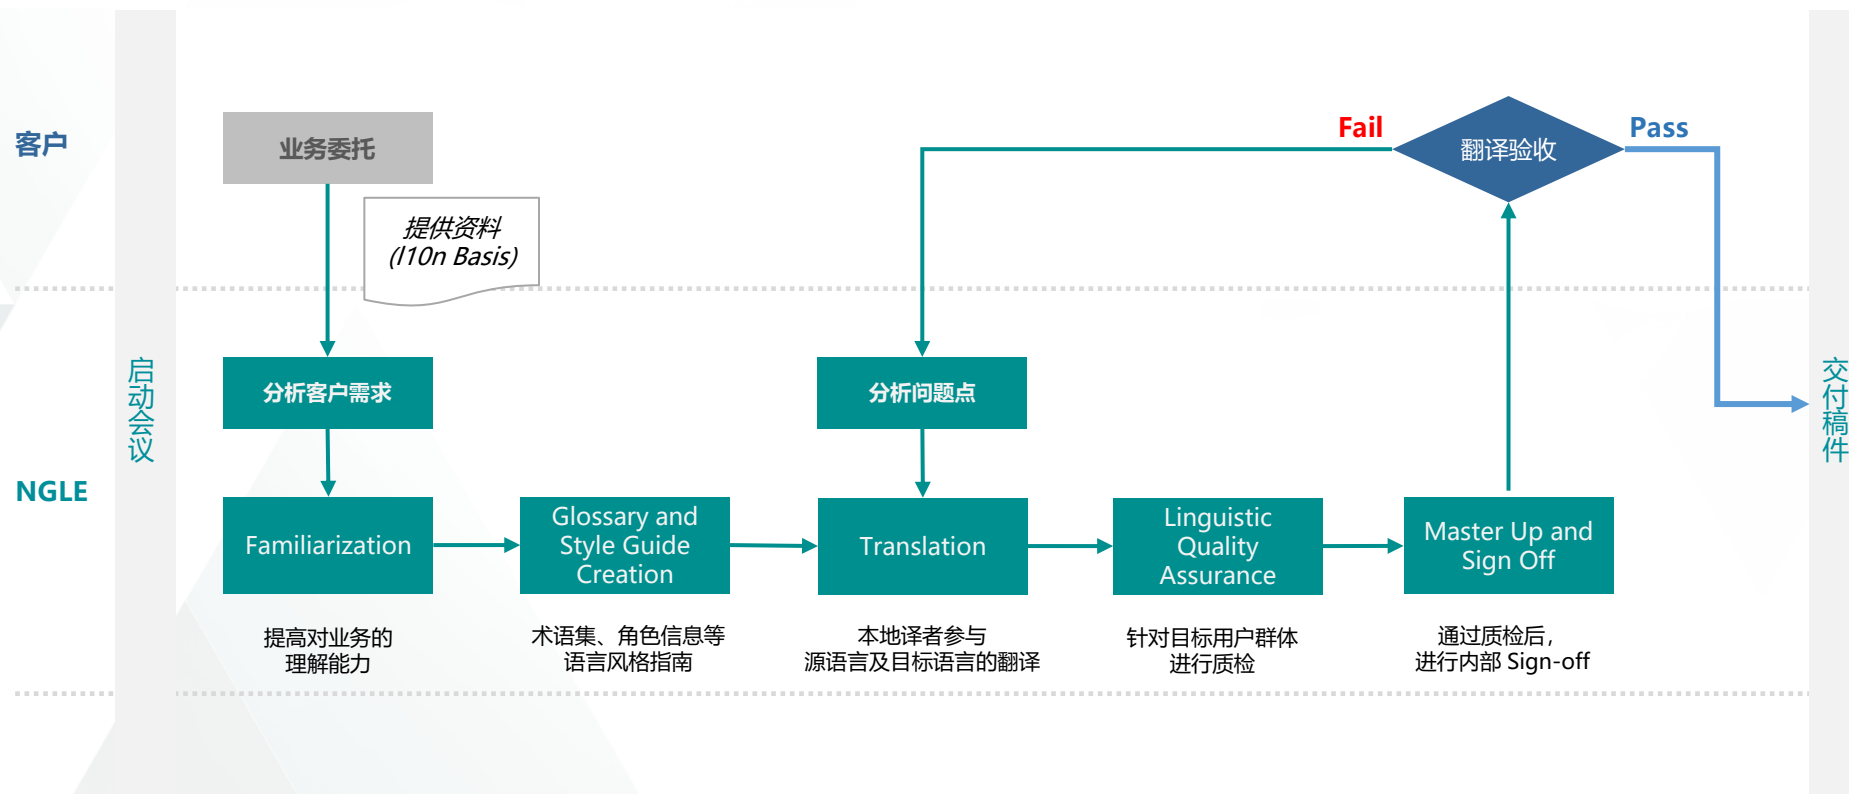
客户

业务委托

提供资料
(l10n Basis)

Fail

翻译验收

Pass

启动会议

分析客户需求

分析问题点

交付稿件

NGLE

Familiarization

Glossary and Style Guide Creation

Translation

Linguistic Quality Assurance

Master Up and Sign Off

提高对业务的理解能力

术语集、角色信息等语言风格指南

本地译者参与源语言及目标语言的翻译

针对目标用户群体进行质检

通过质检后，进行内部 Sign-off